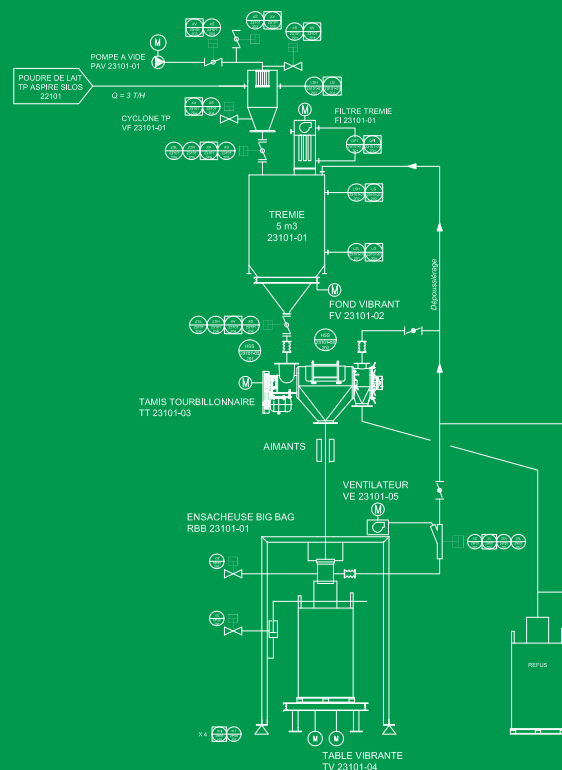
POMPE A VIDE
PAV 23101-01

POUDRE DE LAIT
TP ASPIRE SILOS
22101

Q = 3 T/H

CYCLONE TP
VF 23101-01

FILTRE TREMIE
FI 23101-01

TREMIE
5 m3
23101-01

Dépoussiérage

FOND VIBRANT
FV 23101-02

TAMIS TOURBILLONNAIRE
TT 23101-03

AIMANTS

VENTILATEUR
VE 23101-05

ENSACHEUSE BIG BAG
RBB 23101-01

REFUS

X 4

TABLE VIBRANTE
TV 23101-04